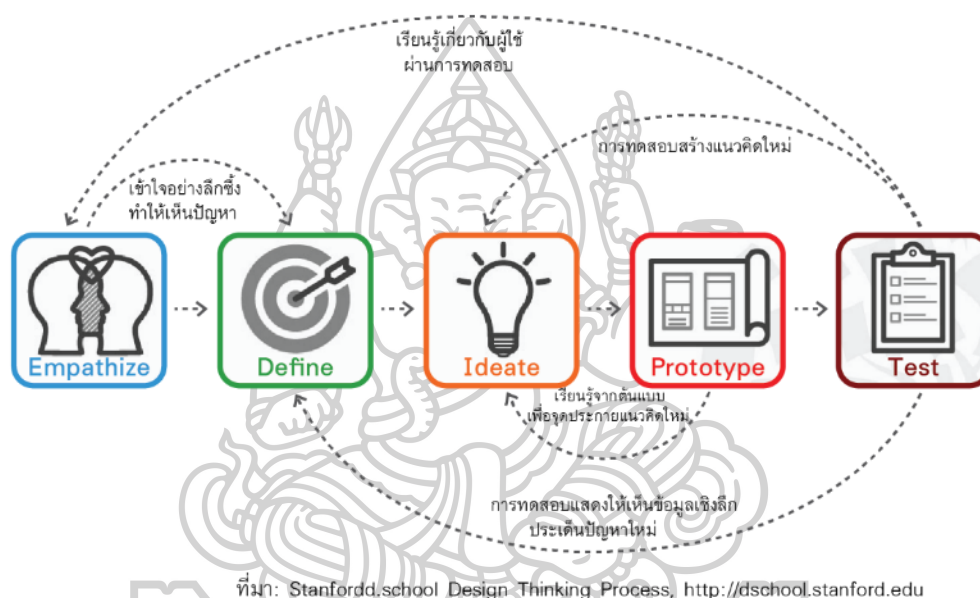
เรียนรู้เกี่ยวกับผู้ใช้
ผ่านการทดสอบ

การทดสอบสร้างแนวคิดใหม่

เข้าใจอย่างลึกซึ้ง
ทำให้เห็นปัญหา

Empathize

Define

Ideate

Prototype

Test

เรียนรู้จากต้นแบบ
เพื่อจุดประกายแนวคิดใหม่

การทดสอบแสดงให้เห็นข้อมูลเชิงลึก
ประเด็นปัญหาใหม่

ที่มา: Stanfordd.school Design Thinking Process, http://dschool.stanford.edu